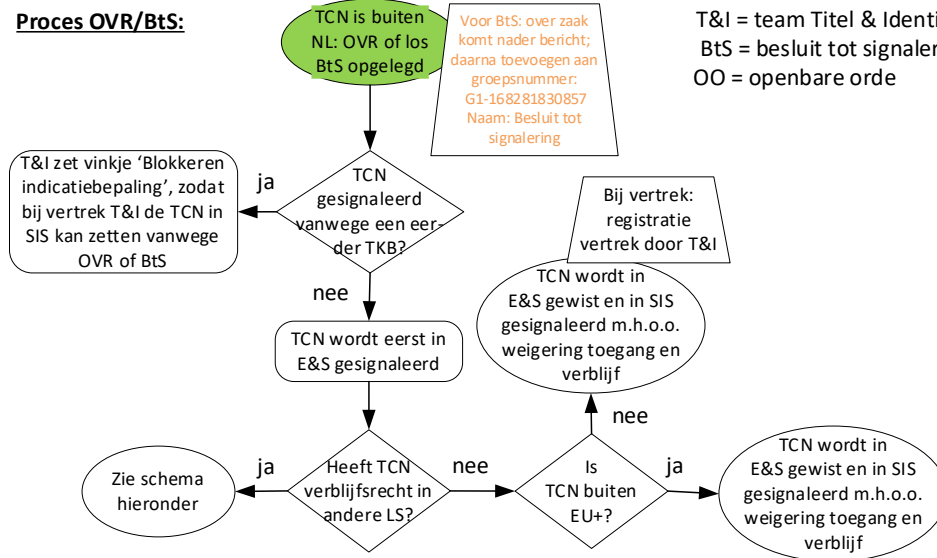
Proces OVR/BtS:

TCN is buiten NL: OVR of los BtS opgelegd

Voor BtS: over zaak komt nader bericht; daarna toevoegen aan groepsnummer: G1-168281830857 Naam: Besluit tot signalering

T&I = team Titel & Identi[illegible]
BtS = besluit tot signaler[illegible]
OO = openbare orde

T&I zet vinkje 'Blokkeren indicatiebepaling', zodat bij vertrek T&I de TCN in SIS kan zetten vanwege OVR of BtS

ja

TCN gesignaleerd vanwege een eerder TKB?

nee

TCN wordt eerst in E&S gesignaleerd

Bij vertrek: registratie vertrek door T&I

TCN wordt in E&S gewist en in SIS gesignaleerd m.h.o.o. weigering toegang en verblijf

nee

Zie schema hieronder

ja

Heeft TCN verblijfsrecht in andere LS?

nee

Is TCN buiten EU+?

ja

TCN wordt in E&S gewist en in SIS gesignaleerd m.h.o.o. weigering toegang en verblijf